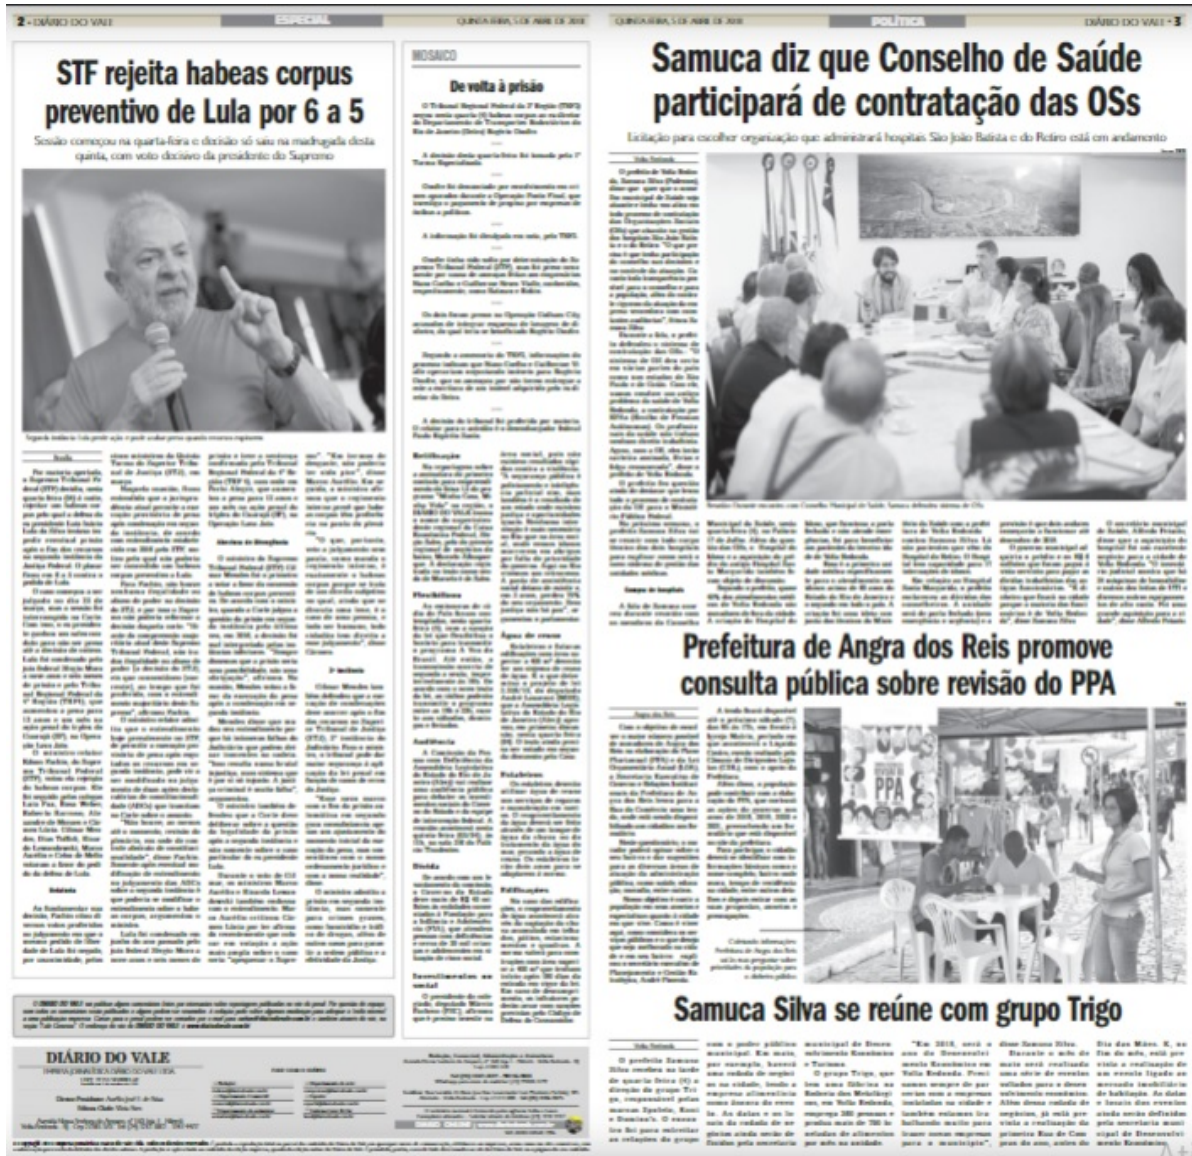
2 • DIÁRIO DO VALE ESPECIAL QUINTA-FEIRA, 5 DE ABRIL DE 2018

STF rejeita habeas corpus preventivo de Lula por 6 a 5

Sessão começou na quarta-feira e decisão só saiu na madrugada desta quinta, com voto decisivo da presidente do Supremo

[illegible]

MOSAICO

De volta à prisão

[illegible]

DIÁRIO DO VALE

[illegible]

QUINTA-FEIRA, 5 DE ABRIL DE 2018 POLÍTICA DIÁRIO DO VALE • 3

Samuca diz que Conselho de Saúde participará de contratação das OSs

Licitação para escolher organização que administrará hospitais São João Batista e do Retiro está em andamento

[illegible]

Prefeitura de Angra dos Reis promove consulta pública sobre revisão do PPA

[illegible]

PPA

Samuca Silva se reúne com grupo Trigo

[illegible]